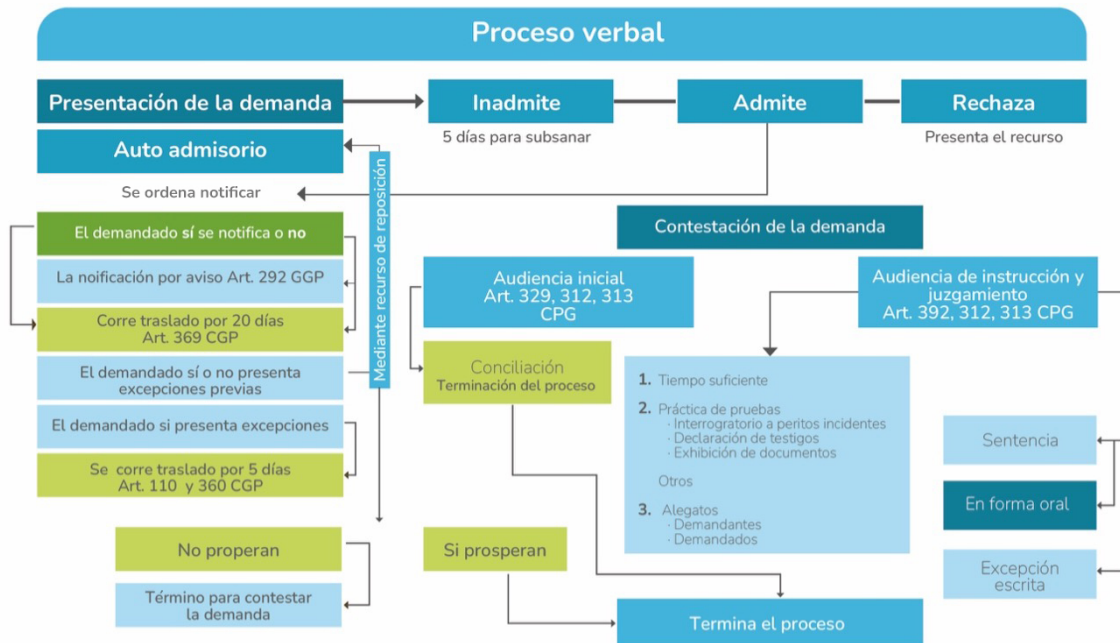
Proceso verbal

Presentación de la demanda

Inadmite

5 días para subsanar

Admite

Rechaza

Presenta el recurso

Auto admisorio

Se ordena notificar

Mediante recurso de reposición

El demandado sí se notifica o no

La noificación por aviso Art. 292 GGP

Corre traslado por 20 días Art. 369 CGP

El demandado sí o no presenta excepciones previas

El demandado si presenta excepciones

Se corre traslado por 5 días Art. 110 y 360 CGP

No properan

Término para contestar la demanda

Contestación de la demanda

Audiencia inicial Art. 329, 312, 313 CPG

Conciliación
Terminación del proceso

Si prosperan

Audiencia de instrucción y juzgamiento Art. 392, 312, 313 CPG

1. Tiempo suficiente

2. Práctica de pruebas
· Interrogratorio a peritos incidentes
· Declaración de testigos
· Exhibición de documentos

Otros

3. Alegatos
· Demandantes
· Demandados

Sentencia

En forma oral

Excepción escrita

Termina el proceso